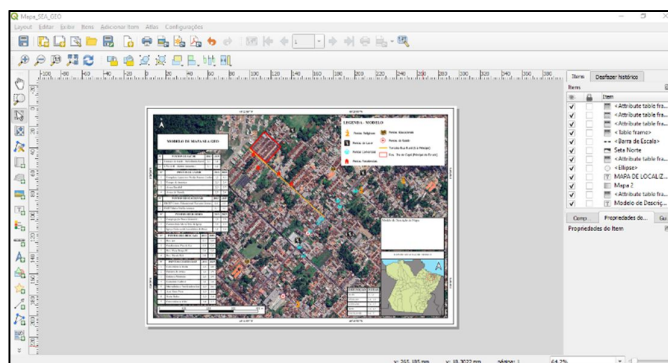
Mapa_SEA_GEO

Layout Editar Exibir Itens Adicionar Item Atlas Configurações

Itens Desfazer histórico

Itens

Item

<Attribute table fra...

<Attribute table fra...

<Table frame>

Barra de Escala>

Seta Norte

<Attribute table fra...

<Elipse>

MAPA DE LOCALIZ...

Mapa 2

<Attribute table fra...

Modelo de Descriç...

Compo Propriedades do... Gu

Propriedades do Item

LEGENDA: MODELO

MODELO DE MAPA SEA GEO

x: 315.185 mm y: 18.3022 mm página: 1 64.2%